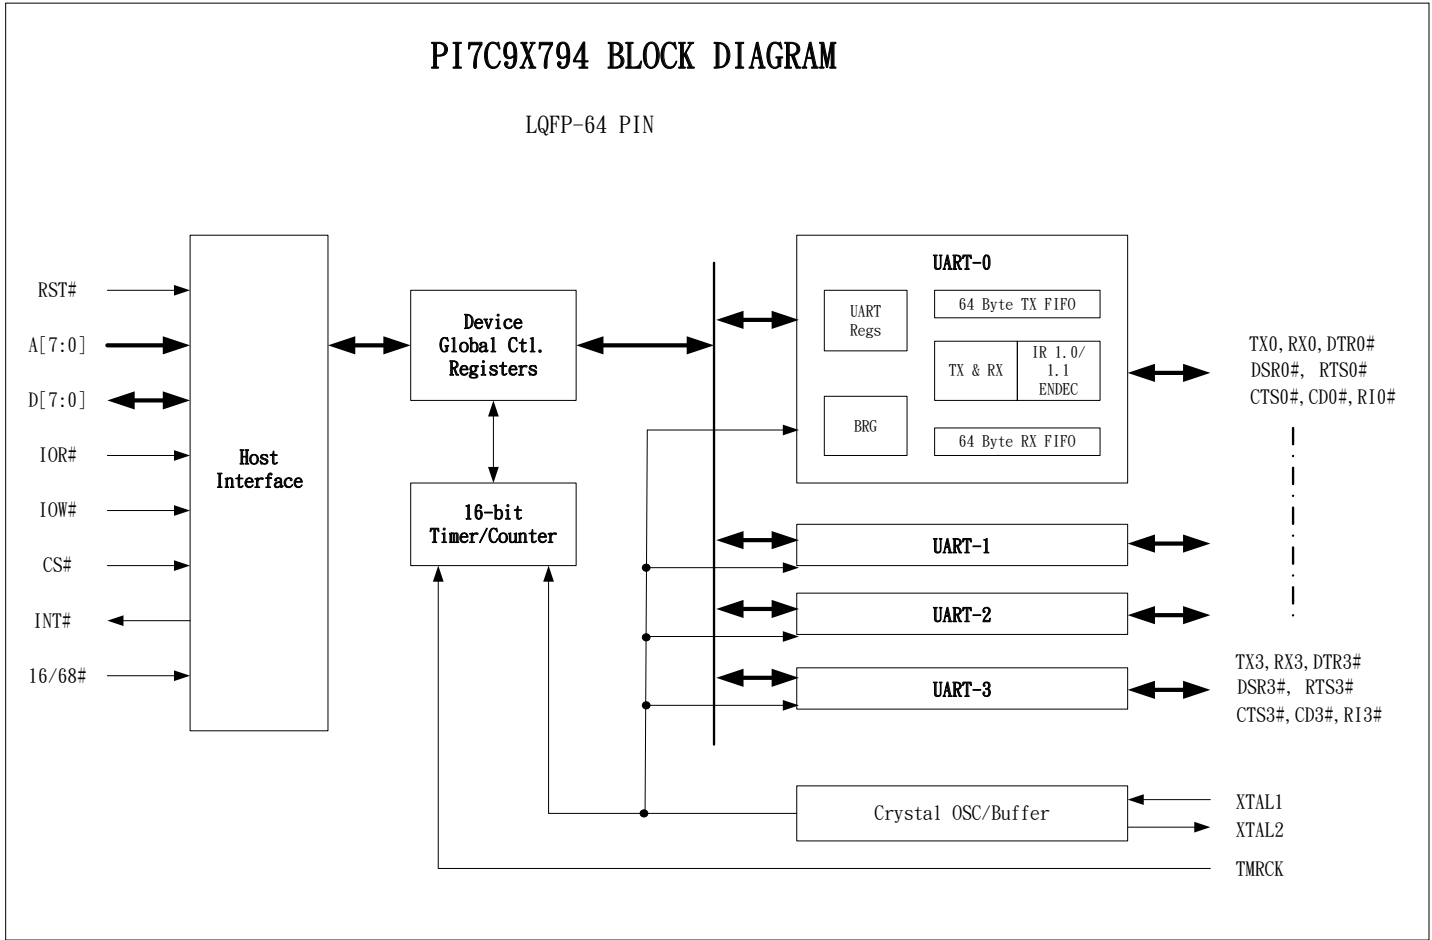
PI7C9X794 BLOCK DIAGRAM

LQFP-64 PIN

RST#

A[7:0]

D[7:0]

IOR#

IOW#

CS#

INT#

16/68#

Host Interface

Device Global Ctl. Registers

16-bit Timer/Counter

UART-0

UART Regs

64 Byte TX FIFO

TX & RX

IR 1.0/ 1.1 ENDEC

BRG

64 Byte RX FIFO

TX0, RX0, DTR0# DSR0#, RTS0# CTS0#, CD0#, RI0#

UART-1

UART-2

UART-3

TX3, RX3, DTR3# DSR3#, RTS3# CTS3#, CD3#, RI3#

Crystal OSC/Buffer

XTAL1

XTAL2

TMRCK